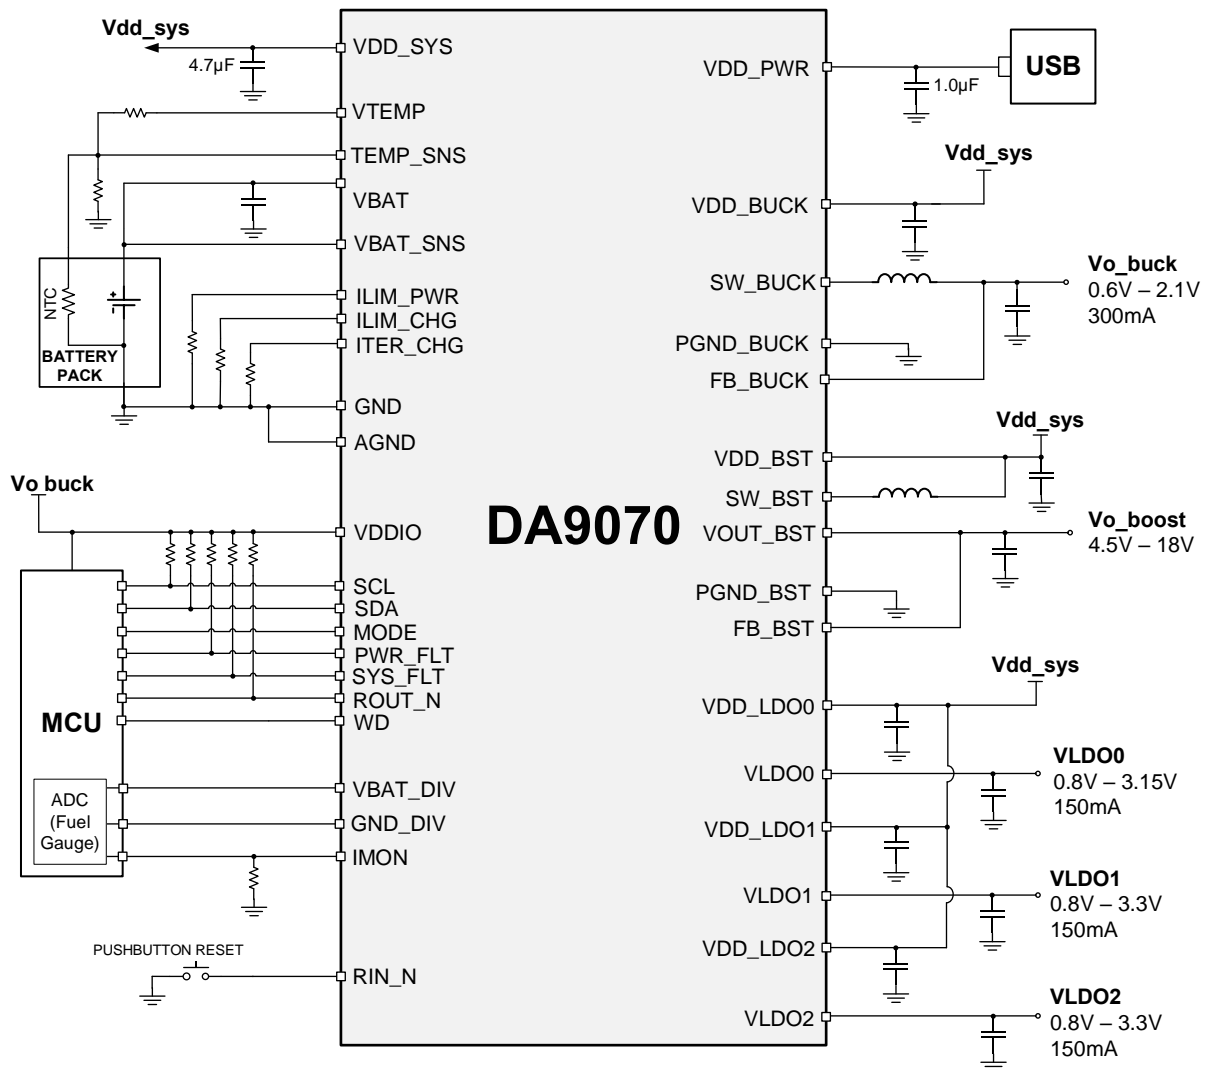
Vdd_sys
4.7μF
VDD_SYS
VTEMP
TEMP_SNS
VBAT
VBAT_SNS
NTC
BATTERY PACK
ILIM_PWR
ILIM_CHG
ITER_CHG
GND
AGND
Vo_buck
VDDIO
MCU
SCL
SDA
MODE
PWR_FLT
SYS_FLT
ROUT_N
WD
ADC (Fuel Gauge)
VBAT_DIV
GND_DIV
IMON
PUSHBUTTON RESET
RIN_N

DA9070

USB
VDD_PWR
1.0μF
Vdd_sys
VDD_BUCK
SW_BUCK
Vo_buck
0.6V – 2.1V
300mA
PGND_BUCK
FB_BUCK
Vdd_sys
VDD_BST
SW_BST
VOUT_BST
Vo_boost
4.5V – 18V
PGND_BST
FB_BST
Vdd_sys
VDD_LDO0
VLDO0
VLDO0
0.8V – 3.15V
150mA
VDD_LDO1
VLDO1
VLDO1
0.8V – 3.3V
150mA
VDD_LDO2
VLDO2
VLDO2
0.8V – 3.3V
150mA